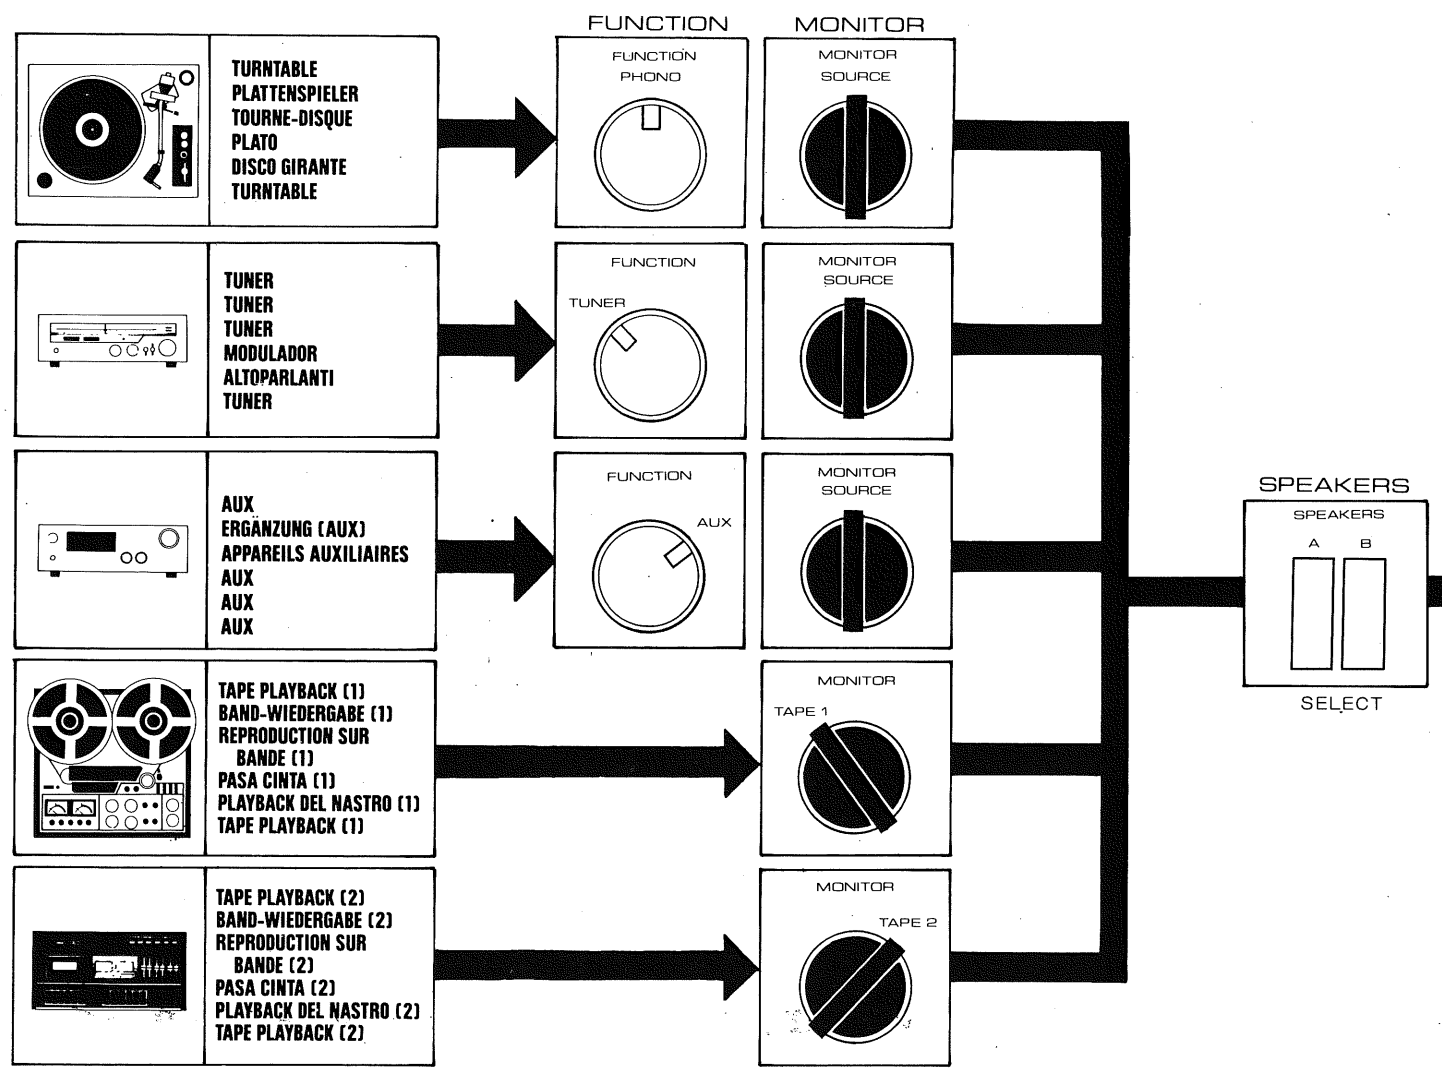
FUNCTION

MONITOR

TURNTABLE
PLATTENSPIELER
TOURNE-DISQUE
PLATO
DISCO GIRANTE
TURNTABLE

FUNCTION
PHONO

MONITOR
SOURCE

TUNER
TUNER
TUNER
MODULADOR
ALTOPARLANTI
TUNER

FUNCTION
TUNER

MONITOR
SOURCE

AUX
ERGÄNZUNG (AUX)
APPAREILS AUXILIAIRES
AUX
AUX
AUX

FUNCTION
AUX

MONITOR
SOURCE

SPEAKERS
SPEAKERS
A B
SELECT

TAPE PLAYBACK (1)
BAND-WIEDERGABE (1)
REPRODUCTION SUR BANDE (1)
PASA CINTA (1)
PLAYBACK DEL NASTRO (1)
TAPE PLAYBACK (1)

MONITOR
TAPE 1

TAPE PLAYBACK (2)
BAND-WIEDERGABE (2)
REPRODUCTION SUR BANDE (2)
PASA CINTA (2)
PLAYBACK DEL NASTRO (2)
TAPE PLAYBACK (2)

MONITOR
TAPE 2